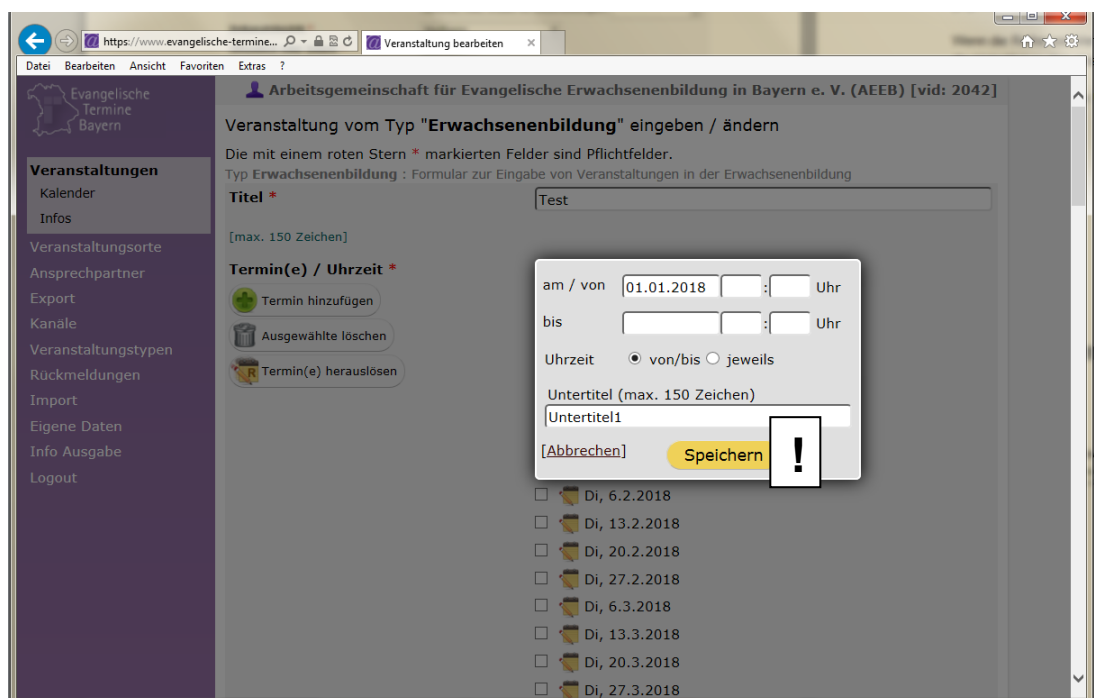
https://www.evangelische-termine...
Veranstaltung bearbeiten ×

Datei Bearbeiten Ansicht Favoriten Extras ?

Evangelische Termine Bayern

Arbeitsgemeinschaft für Evangelische Erwachsenenbildung in Bayern e. V. (AEEB) [vid: 2042]

Veranstaltung vom Typ "**Erwachsenenbildung**" eingeben / ändern

Die mit einem roten Stern * markierten Felder sind Pflichtfelder.
Typ **Erwachsenenbildung** : Formular zur Eingabe von Veranstaltungen in der Erwachsenenbildung

Veranstaltungen
Kalender
Infos
Veranstaltungsorte
Ansprechpartner
Export
Kanäle
Veranstaltungstypen
Rückmeldungen
Import
Eigene Daten
Info Ausgabe
Logout

Titel * Test

[max. 150 Zeichen]

Termin(e) / Uhrzeit *

Termin hinzufügen
Ausgewählte löschen
Termin(e) herauslösen

am / von 01.01.2018 : Uhr
bis : Uhr
Uhrzeit von/bis jeweils
Untertitel (max. 150 Zeichen)
Untertitel1
[Abbrechen] Speichern !

Di, 6.2.2018
Di, 13.2.2018
Di, 20.2.2018
Di, 27.2.2018
Di, 6.3.2018
Di, 13.3.2018
Di, 20.3.2018
Di, 27.3.2018